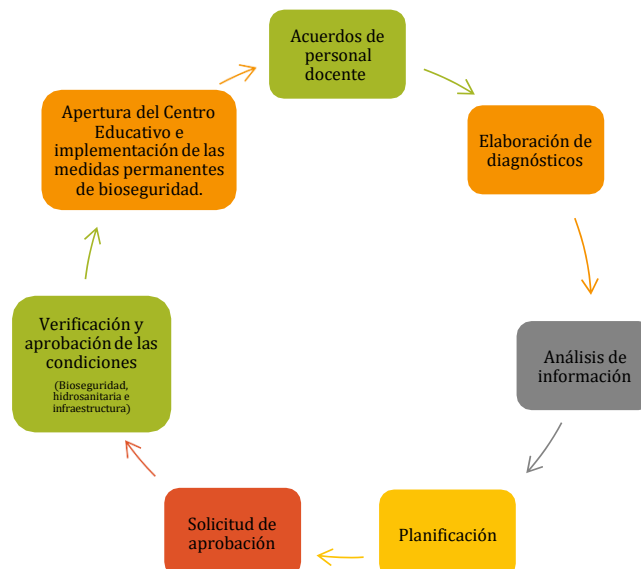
Acuerdos de personal docente

Elaboración de diagnósticos

Análisis de información

Planificación

Solicitud de aprobación

Verificación y aprobación de las condiciones
(Bioseguridad, hidrosanitaria e infraestructura)

Apertura del Centro Educativo e implementación de las medidas permanentes de bioseguridad.